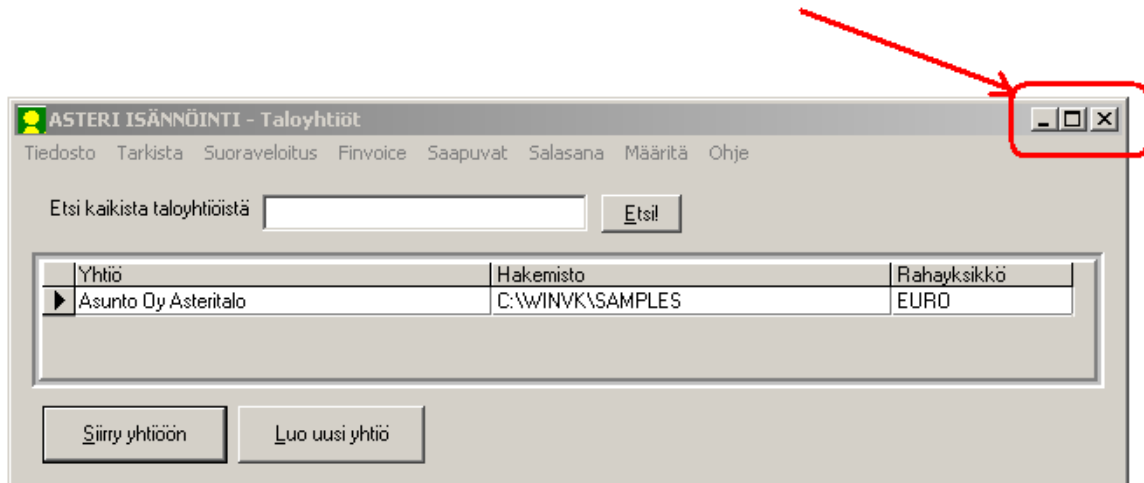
ASTERI ISÄNNÖINTI - Taloyhtiöt

Tiedosto Tarkista Suoraveloitus Finvoice Saapuvat Salasana Määritä Ohje

Etsi kaikista taloyhtiöistä

Etsi!

| | Yhtiö | Hakemisto | Rahayksikkö |
|---|---|---|---|
| ▶ | Asunto Oy Asteritalo | C:\WINVK\SAMPLES | EURO |

Siirry yhtiöön

Luo uusi yhtiö